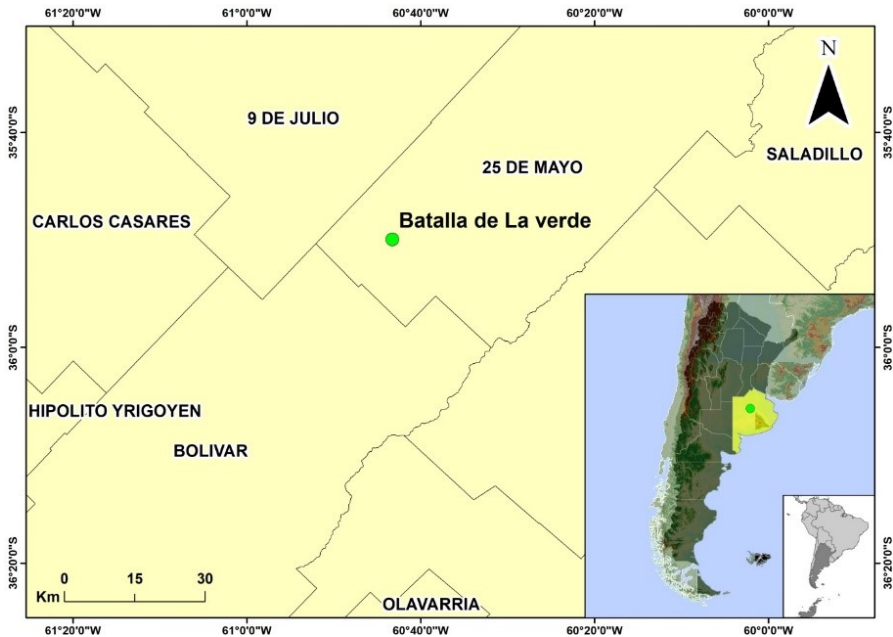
61°20'0"W
61°0'0"W
60°40'0"W
60°20'0"W
60°0'0"W

N

35°40'0"S
35°40'0"S

9 DE JULIO
25 DE MAYO
SALADILLO
CARLOS CASARES
Batalla de La verde

36°0'0"S
36°0'0"S

HIPOLITO YRIGOYEN
BOLIVAR

36°20'0"S
36°20'0"S

0 15 30
Km

OLAVARRIA

61°20'0"W
61°0'0"W
60°40'0"W
60°20'0"W
60°0'0"W